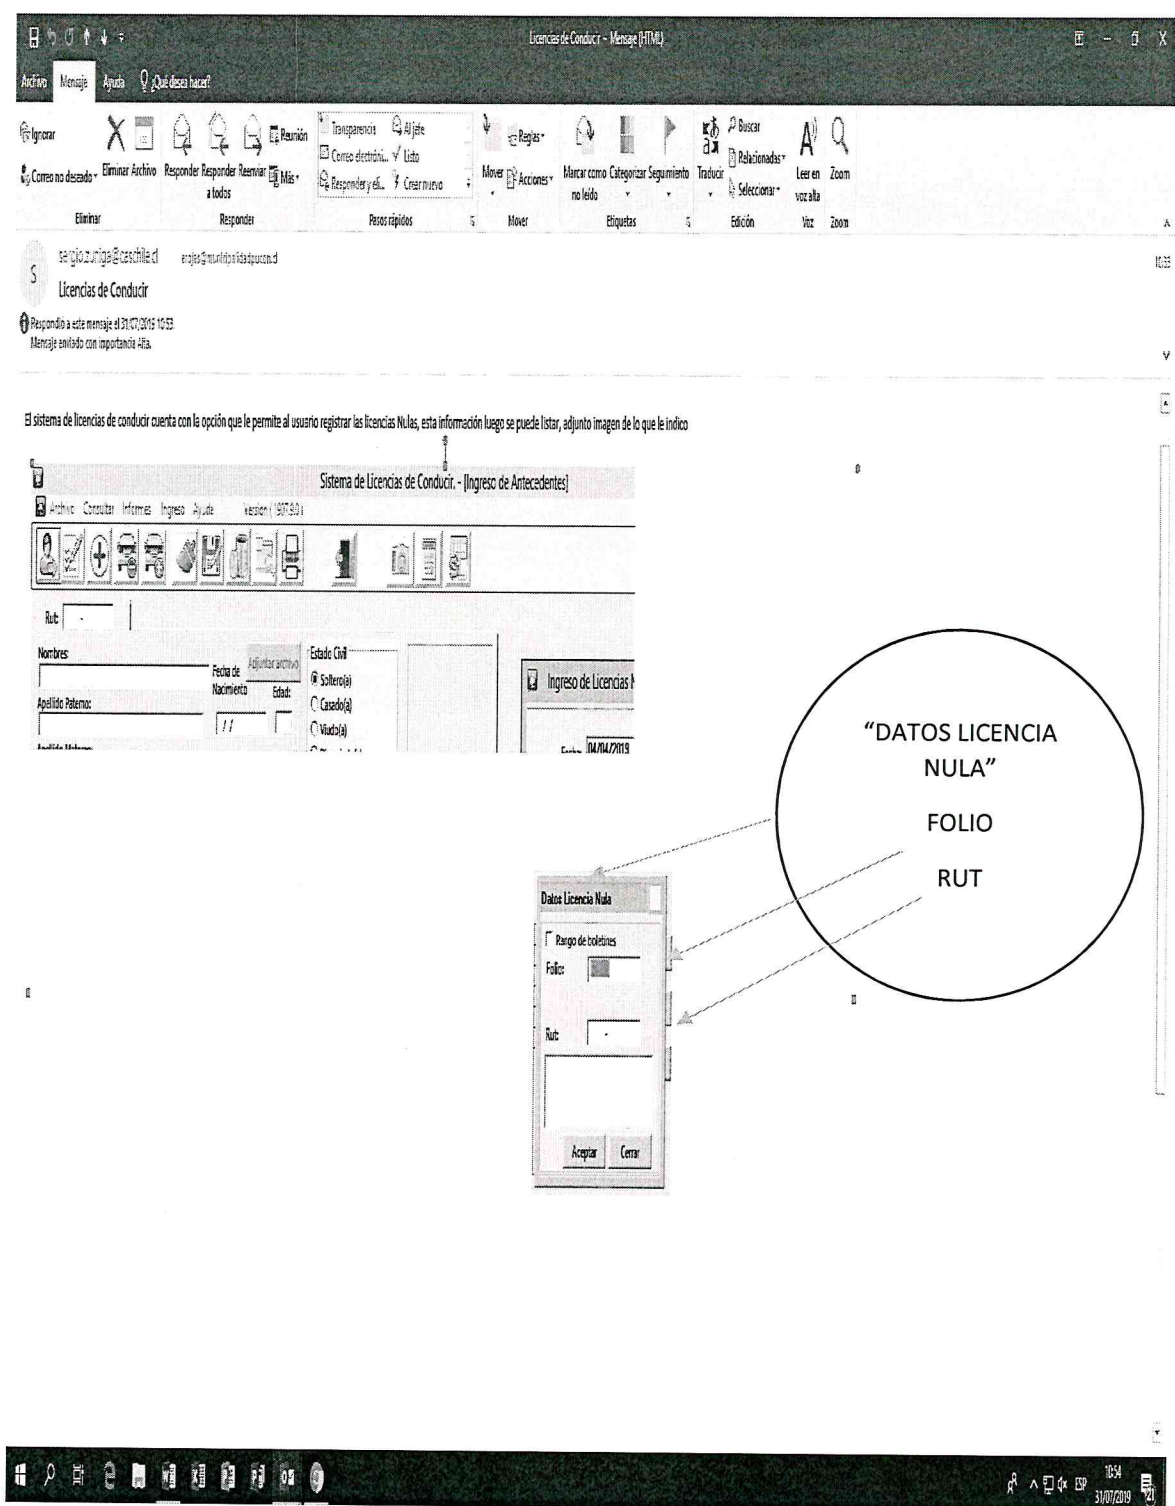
Licencias de Conducir - Mensaje (HTML)

Archivo Mensaje Ayuda ¿Qué desea hacer?

Ignorar
Correo no deseado
Eliminar Archivo
Eliminar
Responder Responder a todos Reenviar
Reunión
Más
Responder
Transparencia
Correo electróni...
Responder y eli...
Al jefe
Listo
Crear nuevo
Pasos rápidos
Mover
Reglas
Acciones
Mover
Marcar como no leído
Categorizar
Seguimiento
Etiquetas
Traducir
Buscar
Relacionadas
Seleccionar
Edición
Leer en voz alta
Voz
Zoom
Zoom

sergio.zuniga@caschile.cl arojas@municipalidadpucon.cl
S
Licencias de Conducir
Respondió a este mensaje el 31/07/2019 10:53.
Mensaje enviado con importancia Alta.

10:53

El sistema de licencias de conducir cuenta con la opción que le permite al usuario registrar las licencias Nulas, esta información luego se puede listar, adjunto imagen de lo que le indico

Sistema de Licencias de Conducir. - [Ingreso de Antecedentes]
Archivo Consultar Informes Ingreso Ayuda Version (1.97.9.0)
Rut: -
Nombres
Fecha de Nacimiento
Adjuntar archivo
Edad:
Apellido Paterno:
/ /
Estado Civil
Soltero(a)
Casado(a)
Viudo(a)
Ingreso de Licencias N
Fecha 04/04/2019

"DATOS LICENCIA NULA"
FOLIO
RUT

Datos Licencia Nula
Rango de boletines
Folio:
Rut: -
Aceptar Cerrar

10:54
31/07/2019
ESP